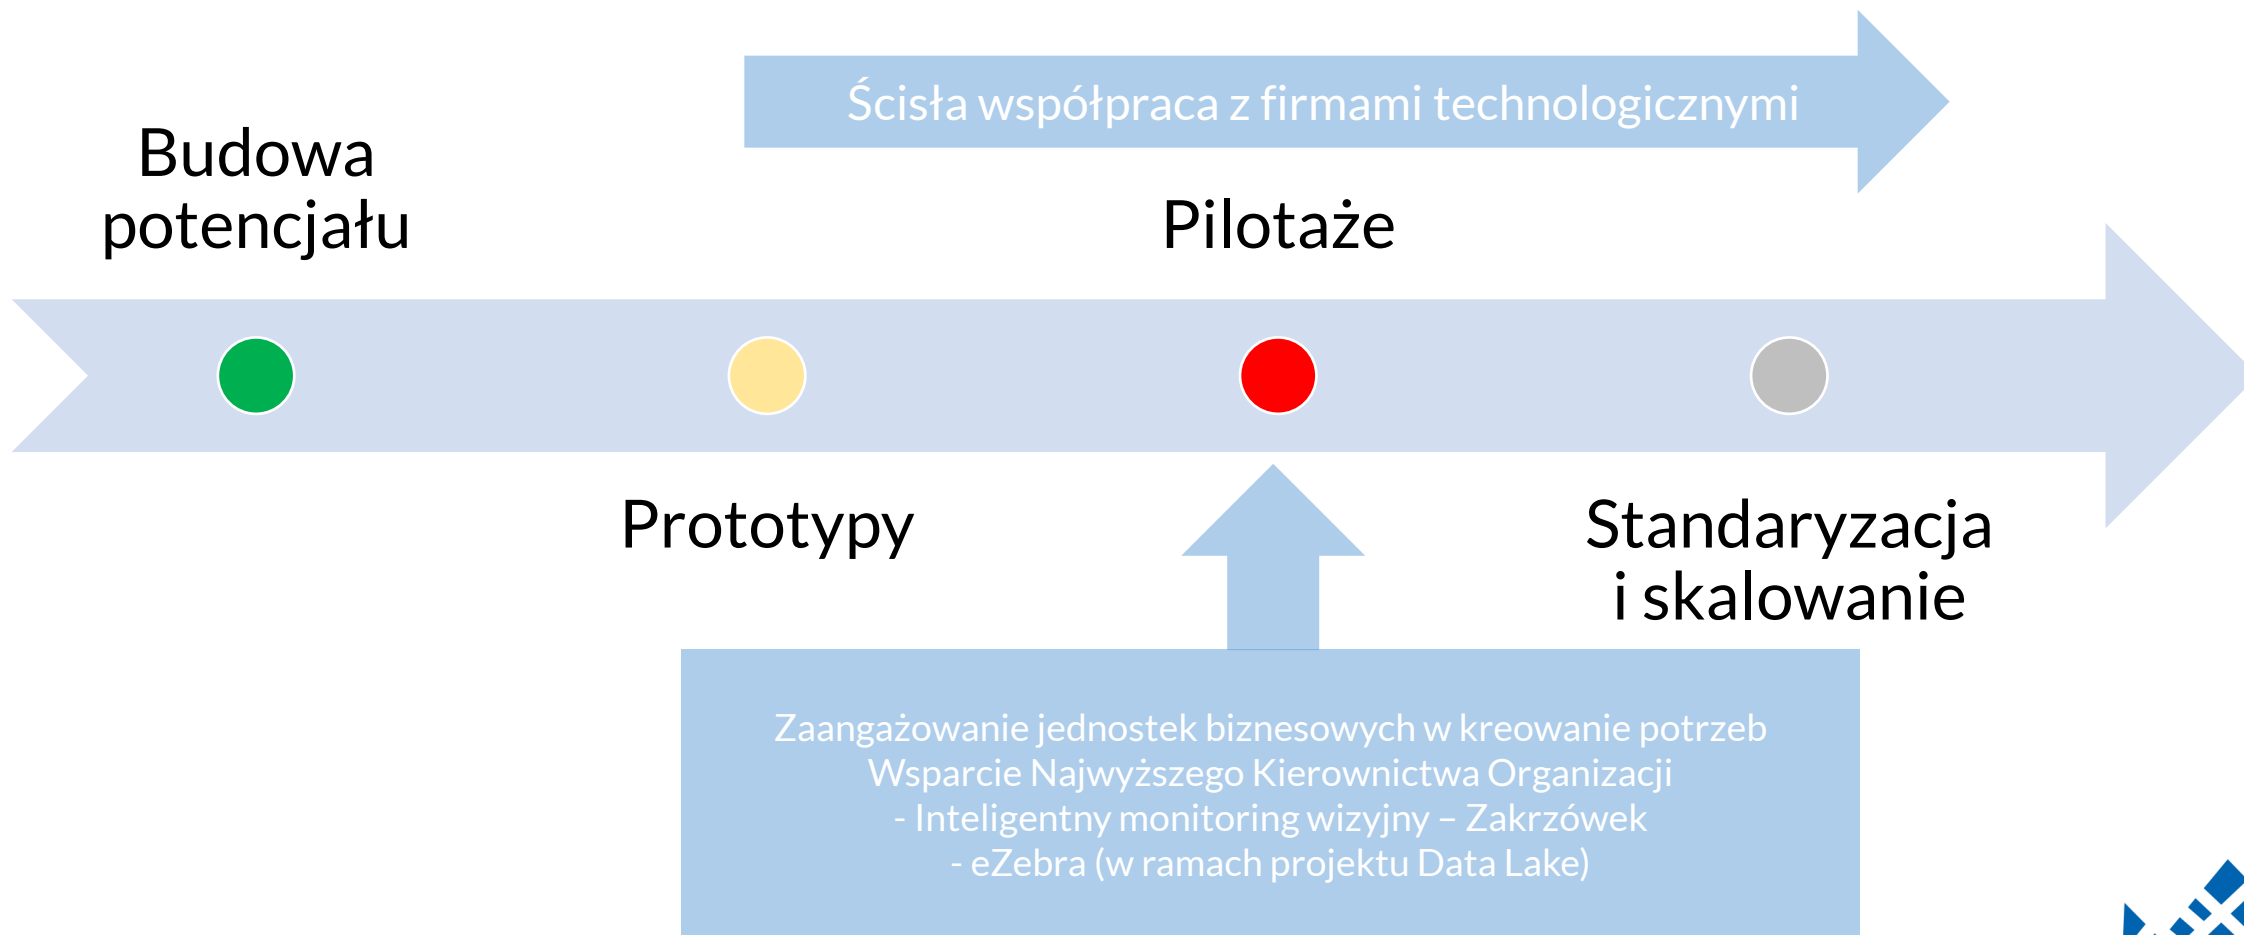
Ścisła współpraca z firmami technologicznymi

Budowa potencjału

Pilotaże

Prototypy

Standaryzacja i skalowanie

Zaangażowanie jednostek biznesowych w kreowanie potrzeb
Wsparcie Najwyższego Kierownictwa Organizacji
- Inteligentny monitoring wizyjny – Zakrzówek
- eZebra (w ramach projektu Data Lake)